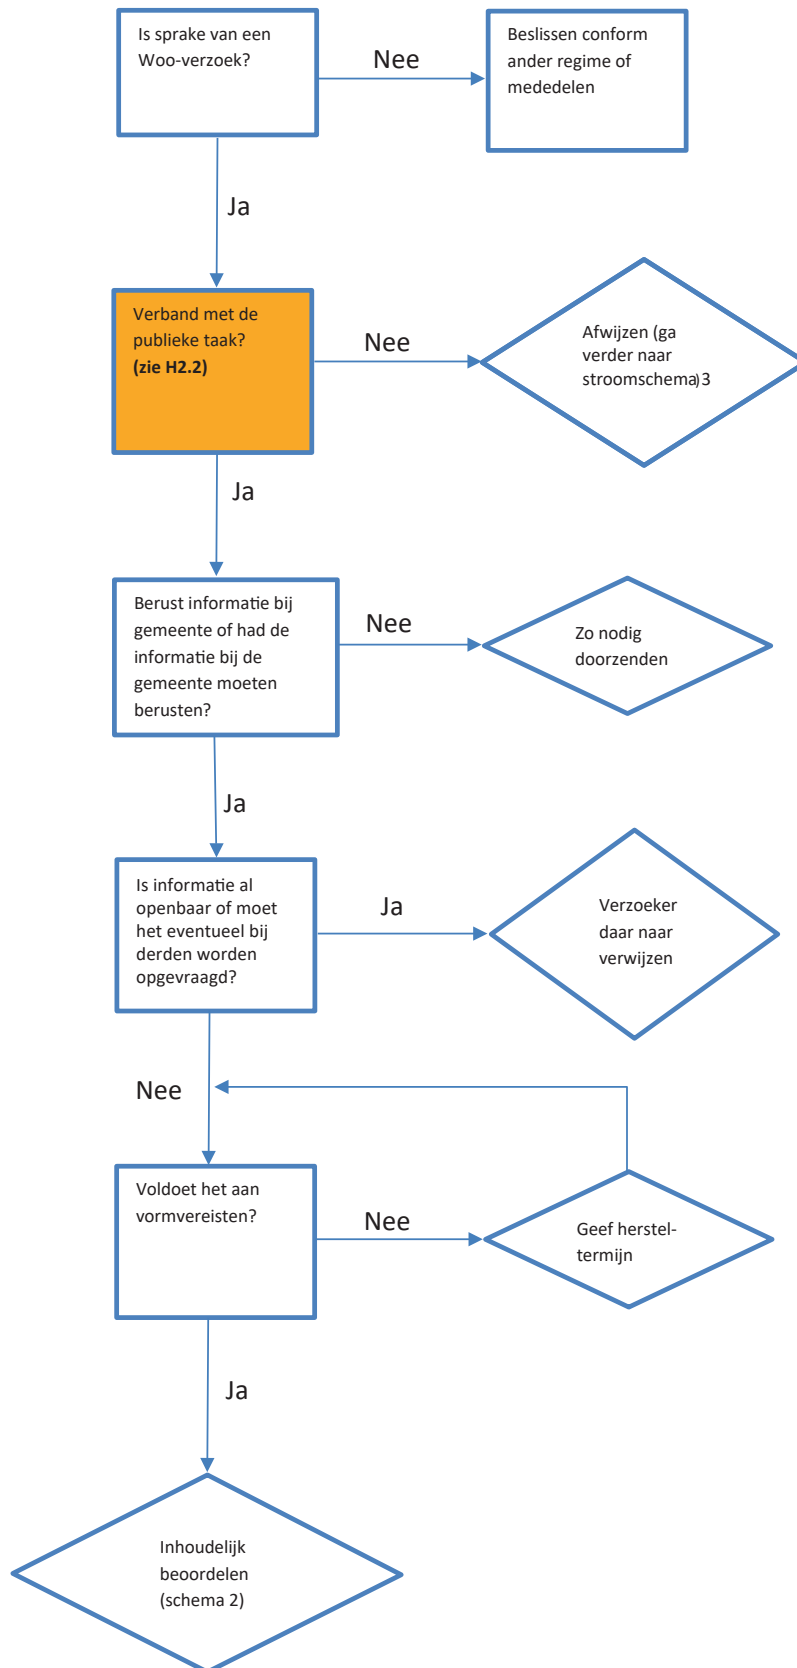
Is sprake van een Woo-verzoek?

Nee

Beslissen conform ander regime of mededelen

Ja

Verband met de publieke taak? **(zie H2.2)**

Nee

Afwijzen (ga verder naar stroomschema) 3

Ja

Berust informatie bij gemeente of had de informatie bij de gemeente moeten berusten?

Nee

Zo nodig doorzenden

Ja

Is informatie al openbaar of moet het eventueel bij derden worden opgevraagd?

Ja

Verzoeker daar naar verwijzen

Nee

Voldoet het aan vormvereisten?

Nee

Geef herstel-termijn

Ja

Inhoudelijk beoordelen (schema 2)